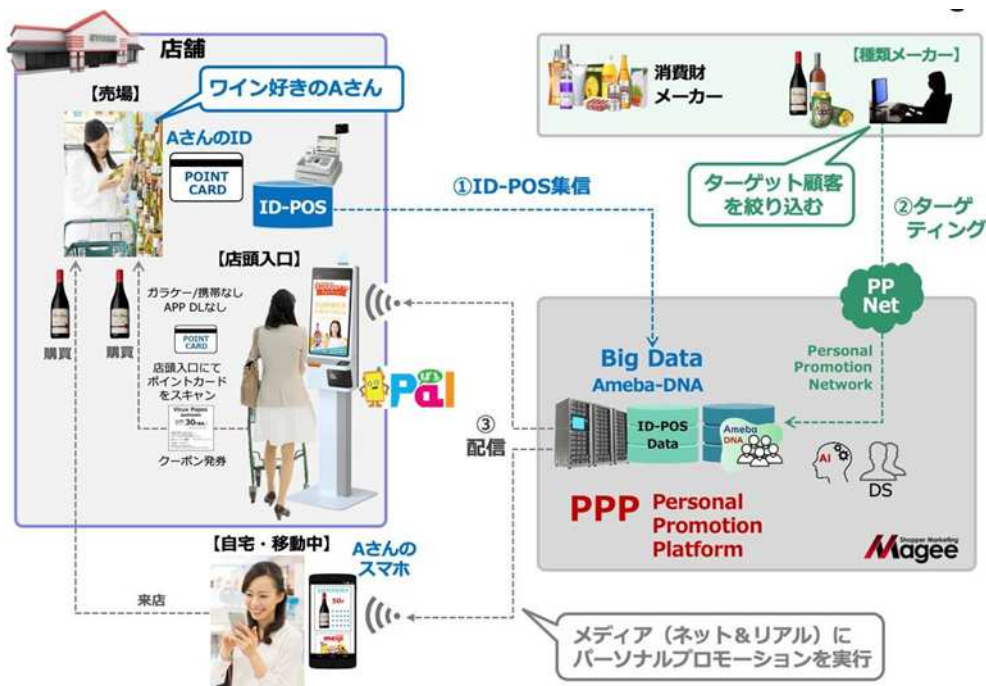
店舗

【売場】

ワイン好きのAさん

AさんのID

POINT CARD

ID-POS

①ID-POS集信

【店頭入口】

ガラケー/携帯なし APP DLなし

POINT CARD

店頭入口にてポイントカードをスキャン

クーポン発券

購買

購買

Pal

消費財メーカー

【種類メーカー】

ターゲット顧客を絞り込む

②ターゲティング

PP Net

Personal Promotion Network

Big Data Ameba-DNA

③ 配信

ID-POS Data

Ameba DNA

AI

DS

PPP Personal Promotion Platform

Shopper Marketing Magee

【自宅・移動中】

Aさんのスマホ

来店

メディア（ネット&リアル）にパーソナルプロモーションを実行